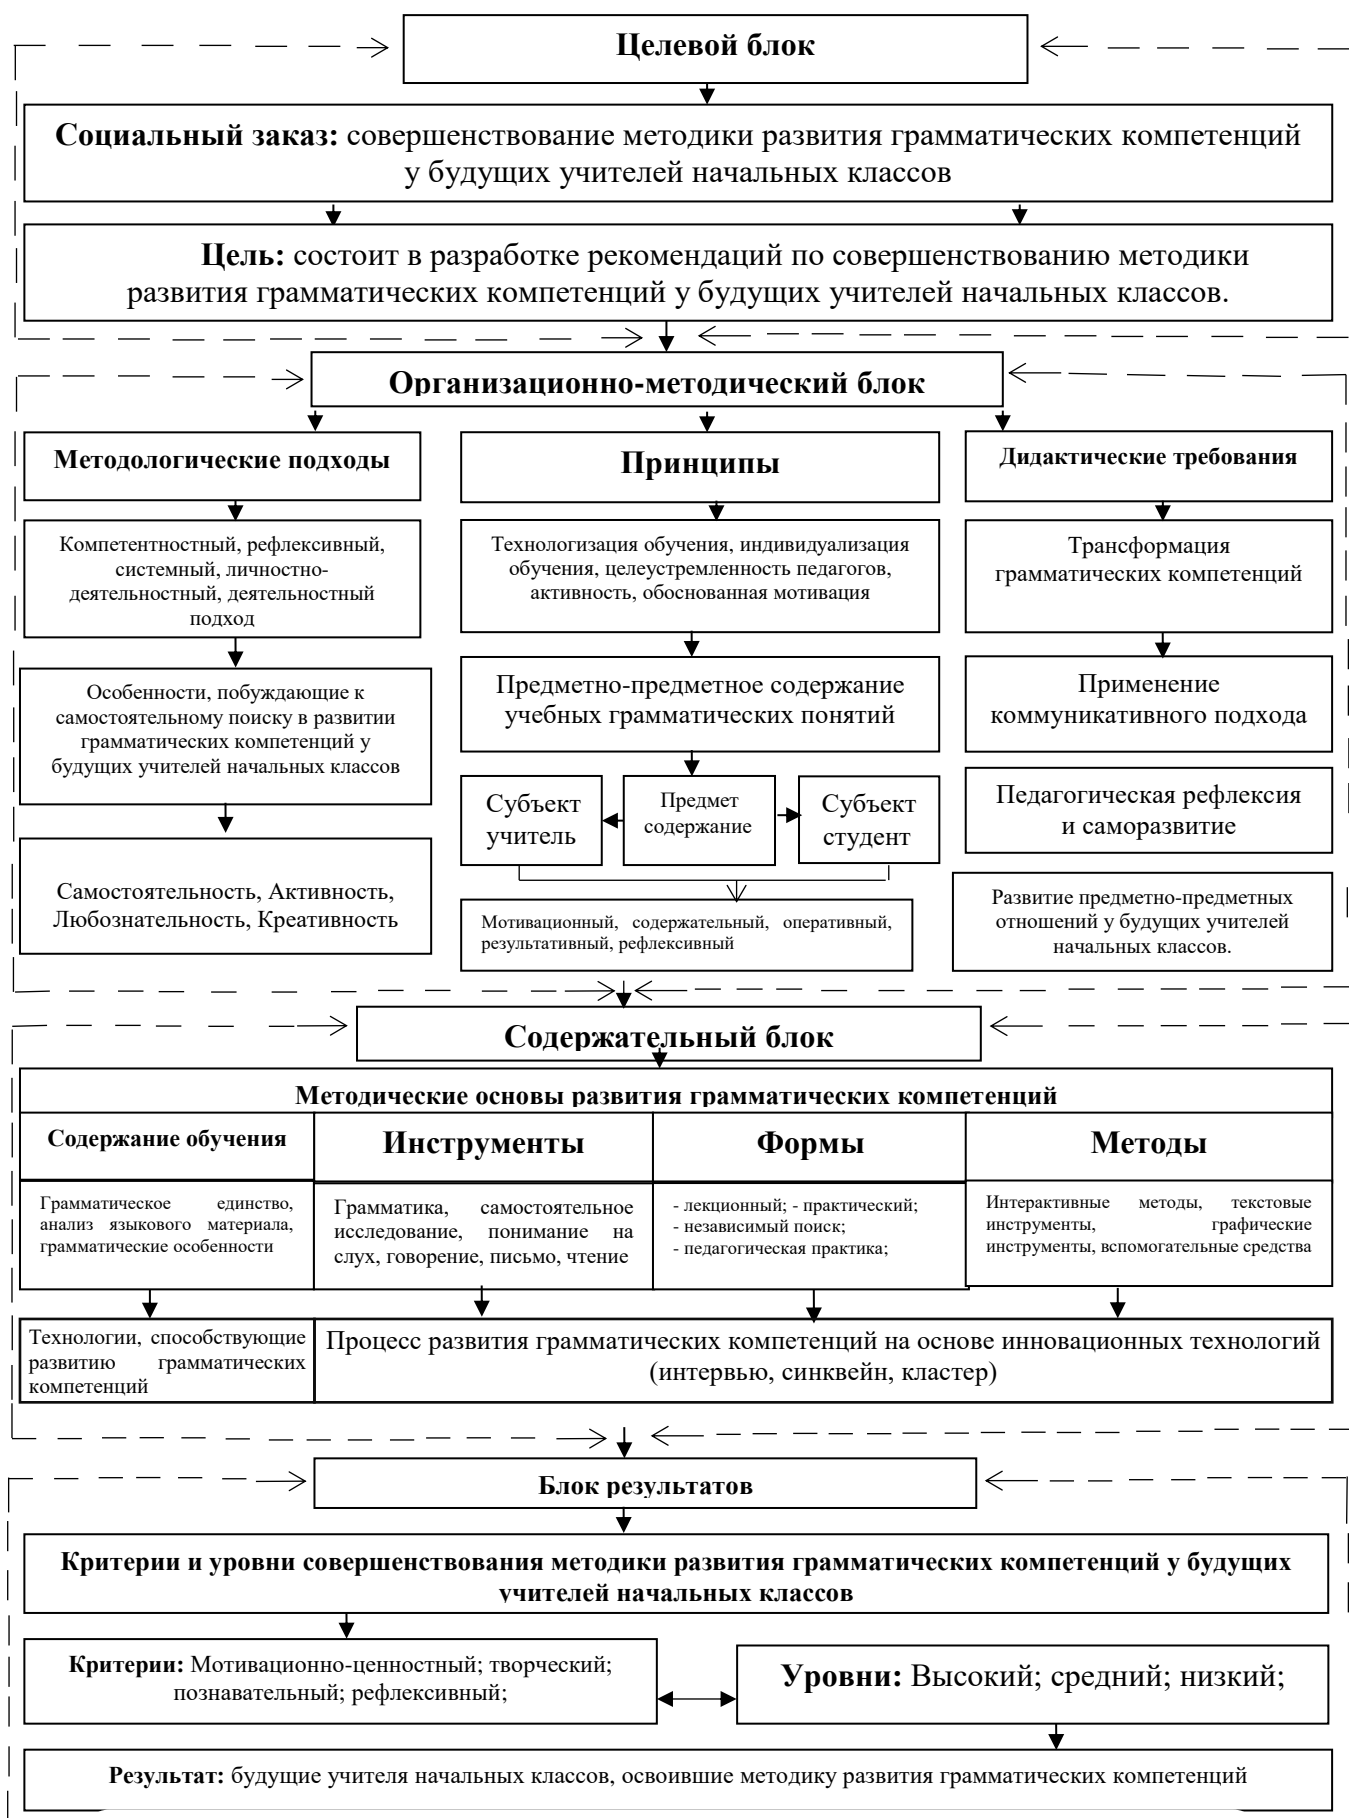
Целевой блок

**Социальный заказ:** совершенствование методики развития грамматических компетенций у будущих учителей начальных классов

**Цель:** состоит в разработке рекомендаций по совершенствованию методики развития грамматических компетенций у будущих учителей начальных классов.

Организационно-методический блок

Методологические подходы

Компетентностный, рефлексивный, системный, личностно-деятельностный, деятельностный подход

Особенности, побуждающие к самостоятельному поиску в развитии грамматических компетенций у будущих учителей начальных классов

Самостоятельность, Активность, Любознательность, Креативность

Принципы

Технологизация обучения, индивидуализация обучения, целеустремленность педагогов, активность, обоснованная мотивация

Предметно-предметное содержание учебных грамматических понятий

Субъект учитель

Предмет содержание

Субъект студент

Мотивационный, содержательный, оперативный, результативный, рефлексивный

Дидактические требования

Трансформация грамматических компетенций

Применение коммуникативного подхода

Педагогическая рефлексия и саморазвитие

Развитие предметно-предметных отношений у будущих учителей начальных классов.

Содержательный блок

Методические основы развития грамматических компетенций

| Содержание обучения | Инструменты | Формы | Методы |
|---|---|---|---|
| Грамматическое единство, анализ языкового материала, грамматические особенности | Грамматика, самостоятельное исследование, понимание на слух, говорение, письмо, чтение | - лекционный; - практический; - независимый поиск; - педагогическая практика; | Интерактивные методы, текстовые инструменты, графические инструменты, вспомогательные средства |

Технологии, способствующие развитию грамматических компетенций

Процесс развития грамматических компетенций на основе инновационных технологий (интервью, синквейн, кластер)

Блок результатов

Критерии и уровни совершенствования методики развития грамматических компетенций у будущих учителей начальных классов

**Критерии:** Мотивационно-ценностный; творческий; познавательный; рефлексивный;

**Уровни:** Высокий; средний; низкий;

**Результат:** будущие учителя начальных классов, освоившие методику развития грамматических компетенций